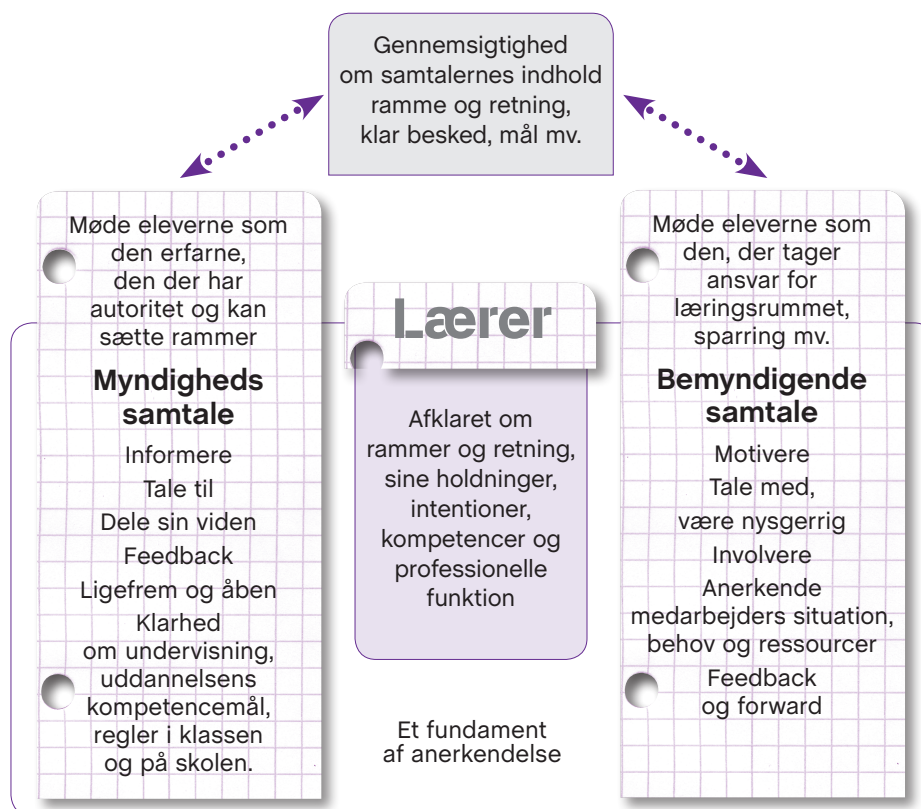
Gennemsigtighed om samtalernes indhold ramme og retning, klar besked, mål mv.

Møde eleverne som den erfarne, den der har autoritet og kan sætte rammer

Myndigheds samtale

Informere

Tale til

Dele sin viden

Feedback

Ligefrem og åben

Klarhed om undervisning, uddannelsens kompetencemål, regler i klassen og på skolen.

Lærer

Afklaret om rammer og retning, sine holdninger, intentioner, kompetencer og professionelle funktion

Et fundament af anerkendelse

Møde eleverne som den, der tager ansvar for læringsrummet, sparring mv.

Bemyndigende samtale

Motivere

Tale med, være nysgerrig

Involvere

Anerkende medarbejders situation, behov og ressourcer

Feedback og forward